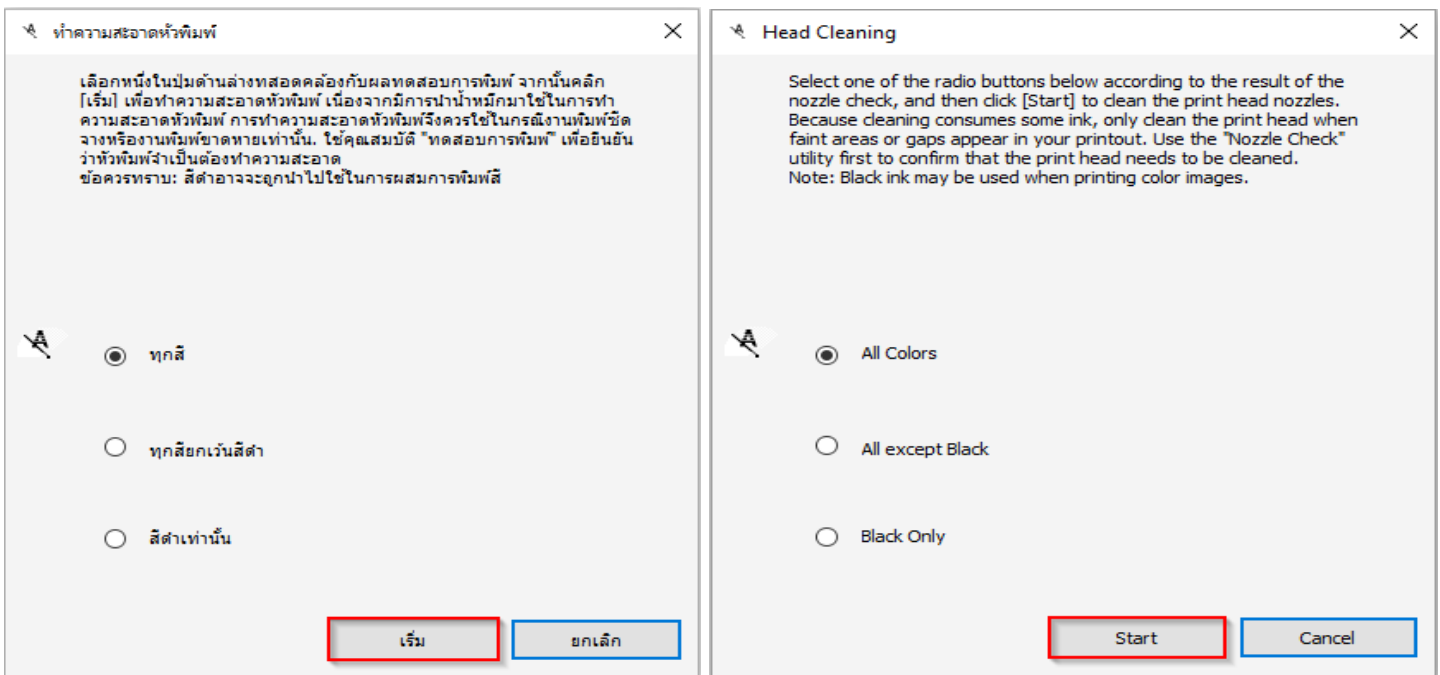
ทำความสะอาดหัวพิมพ์

เลือกหนึ่งในปุ่มด้านล่างทสอดคล้องกับผลทดสอบการพิมพ์ จากนั้นคลิก [เริ่ม] เพื่อทำความสะอาดหัวพิมพ์ เนื่องจากมีการนำน้ำหมึกมาใช้ในการทำความสะอาดหัวพิมพ์ การทำความสะอาดหัวพิมพ์จึงควรใช้ในกรณีงานพิมพ์ซีดจางหรืองานพิมพ์ขาดหายเท่านั้น. ใช้คุณสมบัติ "ทดสอบการพิมพ์" เพื่อยืนยันว่าหัวพิมพ์จำเป็นต้องทำความสะอาด
ข้อควรทราบ: สีดำอาจจะถูกนำไปใช้ในการผสมการพิมพ์สี

ทุกสี

ทุกสียกเว้นสีดำ

สีดำเท่านั้น

เริ่ม

ยกเลิก

Head Cleaning

Select one of the radio buttons below according to the result of the nozzle check, and then click [Start] to clean the print head nozzles. Because cleaning consumes some ink, only clean the print head when faint areas or gaps appear in your printout. Use the "Nozzle Check" utility first to confirm that the print head needs to be cleaned.
Note: Black ink may be used when printing color images.

All Colors

All except Black

Black Only

Start

Cancel